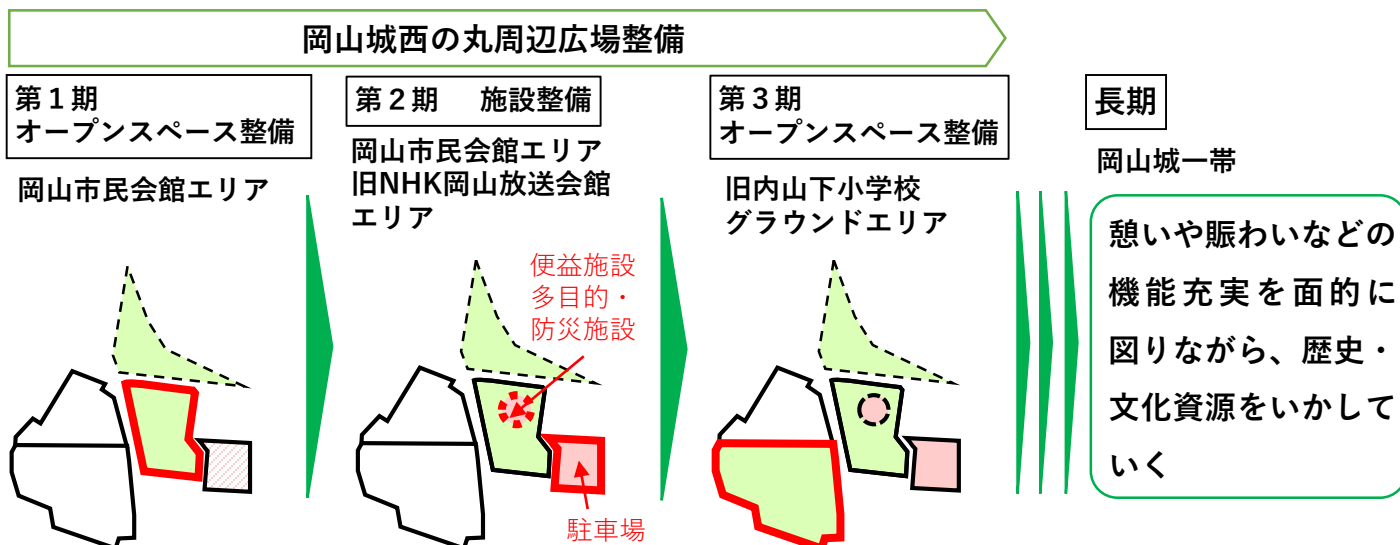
岡山城西の丸周辺広場整備

第１期
オープンスペース整備

岡山市民会館エリア

第２期　施設整備

岡山市民会館エリア
旧NHK岡山放送会館エリア

便益施設
多目的・
防災施設

駐車場

第３期
オープンスペース整備

旧内山下小学校
グラウンドエリア

長期

岡山城一帯

憩いや賑わいなどの機能充実を面的に図りながら、歴史・文化資源をいかしていく